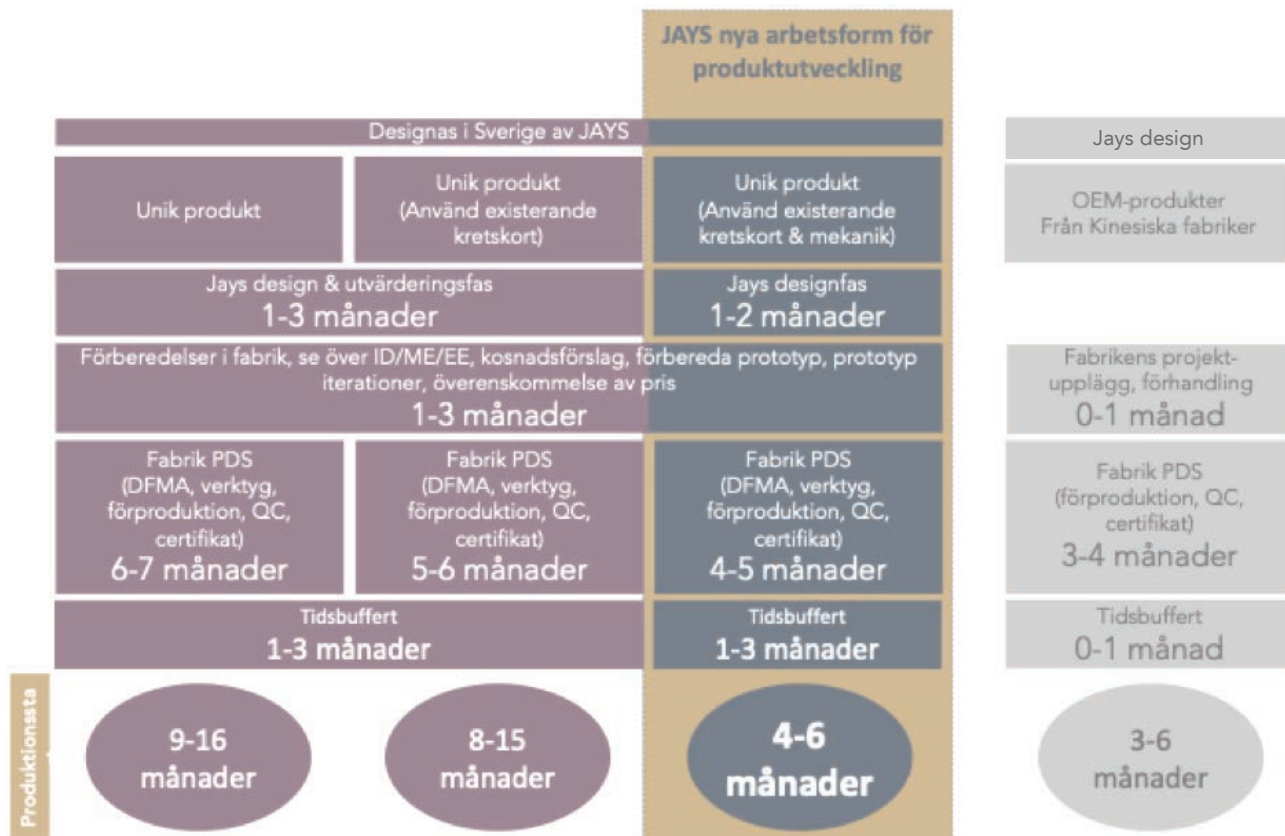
JAYS nya arbetsform för produktutveckling

Designas i Sverige av JAYS

Jays design

Unik produkt

Unik produkt (Använd existerande kretskort)

Unik produkt (Använd existerande kretskort & mekanik)

OEM-produkter Från Kinesiska fabriker

Jays design & utvärderingsfas
1-3 månader

Jays designfas
1-2 månader

Förberedelser i fabrik, se över ID/ME/EE, kosnadsförslag, förbereda prototyp, prototyp iterationer, överenskommelse av pris
1-3 månader

Fabrikens projekt-upplägg, förhandling
0-1 månad

Fabrik PDS (DFMA, verktyg, förproduktion, QC, certifikat)
6-7 månader

Fabrik PDS (DFMA, verktyg, förproduktion, QC, certifikat)
5-6 månader

Fabrik PDS (DFMA, verktyg, förproduktion, QC, certifikat)
4-5 månader

Fabrik PDS (förproduktion, QC, certifikat)
3-4 månader

Tidsbuffert
1-3 månader

Tidsbuffert
1-3 månader

Tidsbuffert
0-1 månad

Produktionssta

9-16 månader

8-15 månader

4-6 månader

3-6 månader